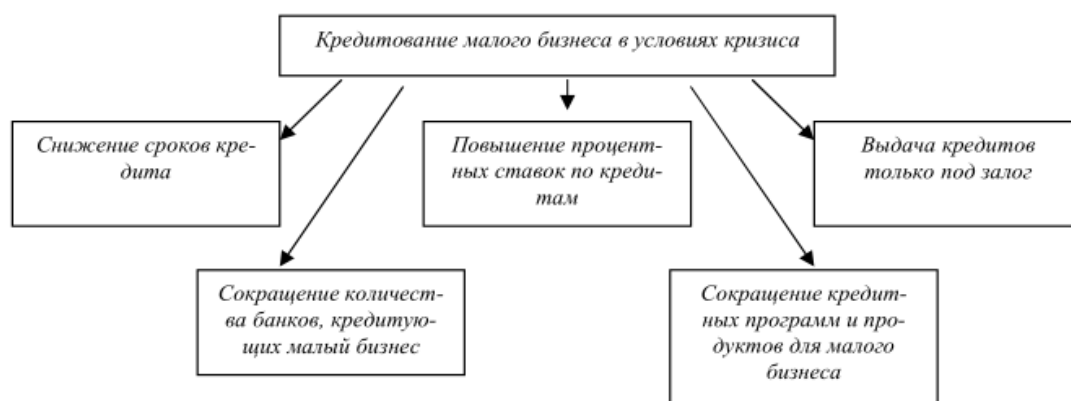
Кредитование малого бизнеса в условиях кризиса

Снижение сроков кредита

Повышение процентных ставок по кредитам

Выдача кредитов только под залог

Сокращение количества банков, кредитующих малый бизнес

Сокращение кредитных программ и продуктов для малого бизнеса